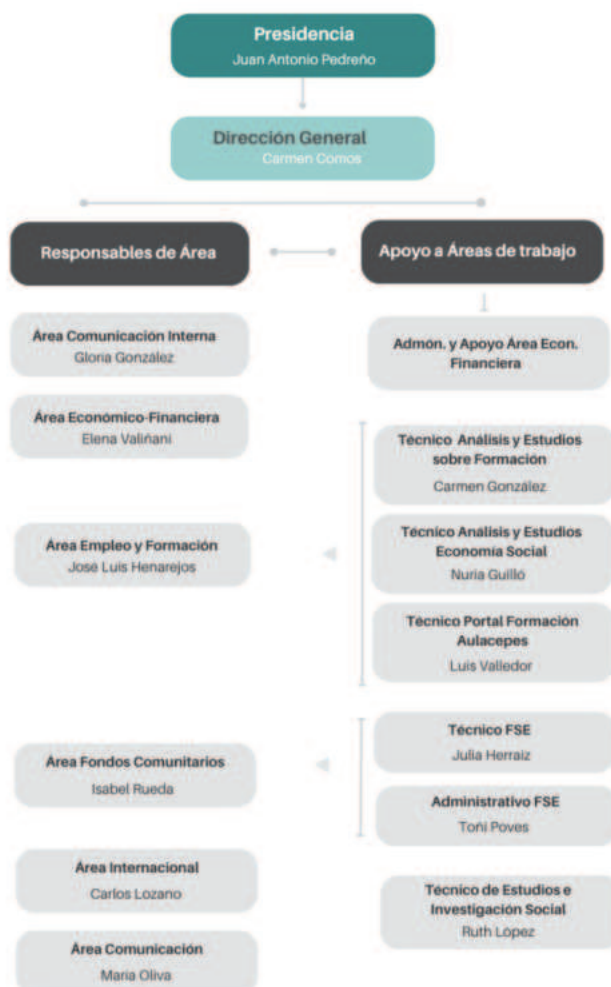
Presidencia
Juan Antonio Pedreño

Dirección General
Carmen Comos

Responsables de Área

Apoyo a Áreas de trabajo

Área Comunicación Interna
Gloria González

Admon. y Apoyo Área Econ. Financiera

Área Económico-Financiera
Elena Valiñani

Técnico Análisis y Estudios sobre Formación
Carmen González

Área Empleo y Formación
José Luis Henarejos

Técnico Análisis y Estudios Economía Social
Nuria Guilló

Técnico Portal Formación Aulacepes
Luis Valledor

Técnico FSE
Julia Herraiz

Área Fondos Comunitarios
Isabel Rueda

Administrativo FSE
Toñi Poves

Área Internacional
Carlos Lozano

Técnico de Estudios e Investigación Social
Ruth López

Área Comunicación
María Oliva